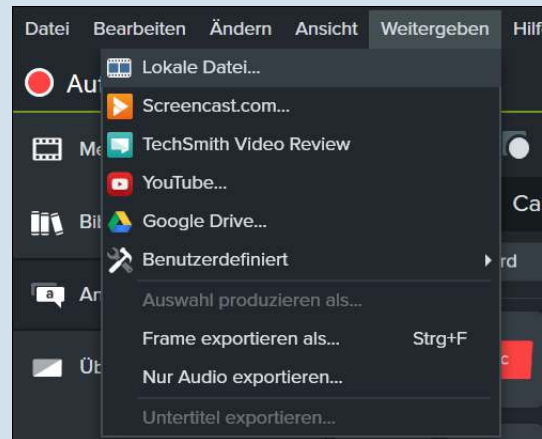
Datei Bearbeiten Ändern Ansicht Weitergeben Hilf

Au
Me
Bi
An
Üb

Lokale Datei...
Screencast.com...
TechSmith Video Review
YouTube...
Google Drive...
Benutzerdefiniert
Auswahl produzieren als...
Frame exportieren als... Strg+F
Nur Audio exportieren...
Untertitel exportieren...

Ca
rd
c